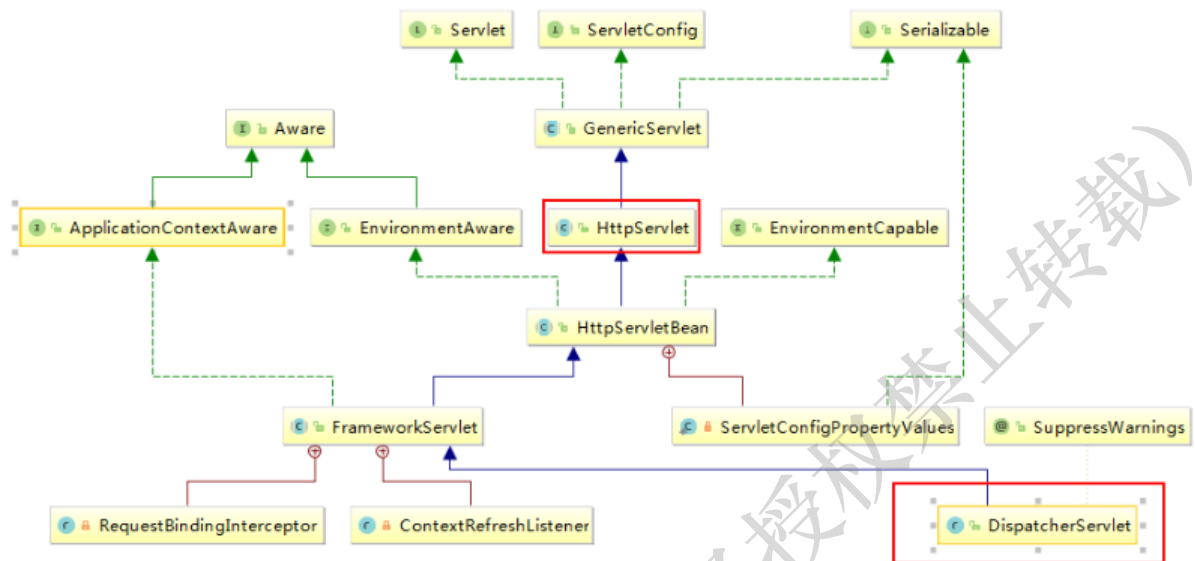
Servlet
ServletConfig
Serializable
Aware
GenericServlet
ApplicationContextAware
EnvironmentAware
HttpServlet
EnvironmentCapable
HttpServletBean
FrameworkServlet
ServletConfigPropertyValues
SuppressWarnings
RequestBindingInterceptor
ContextRefreshListener
DispatcherServlet
授权禁止转载）